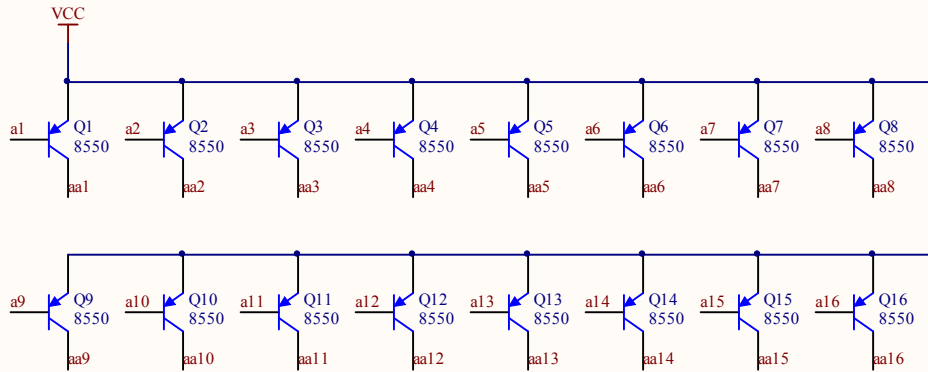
VCC

a1 Q1 8550 aa1
a2 Q2 8550 aa2
a3 Q3 8550 aa3
a4 Q4 8550 aa4
a5 Q5 8550 aa5
a6 Q6 8550 aa6
a7 Q7 8550 aa7
a8 Q8 8550 aa8

a9 Q9 8550 aa9
a10 Q10 8550 aa10
a11 Q11 8550 aa11
a12 Q12 8550 aa12
a13 Q13 8550 aa13
a14 Q14 8550 aa14
a15 Q15 8550 aa15
a16 Q16 8550 aa16